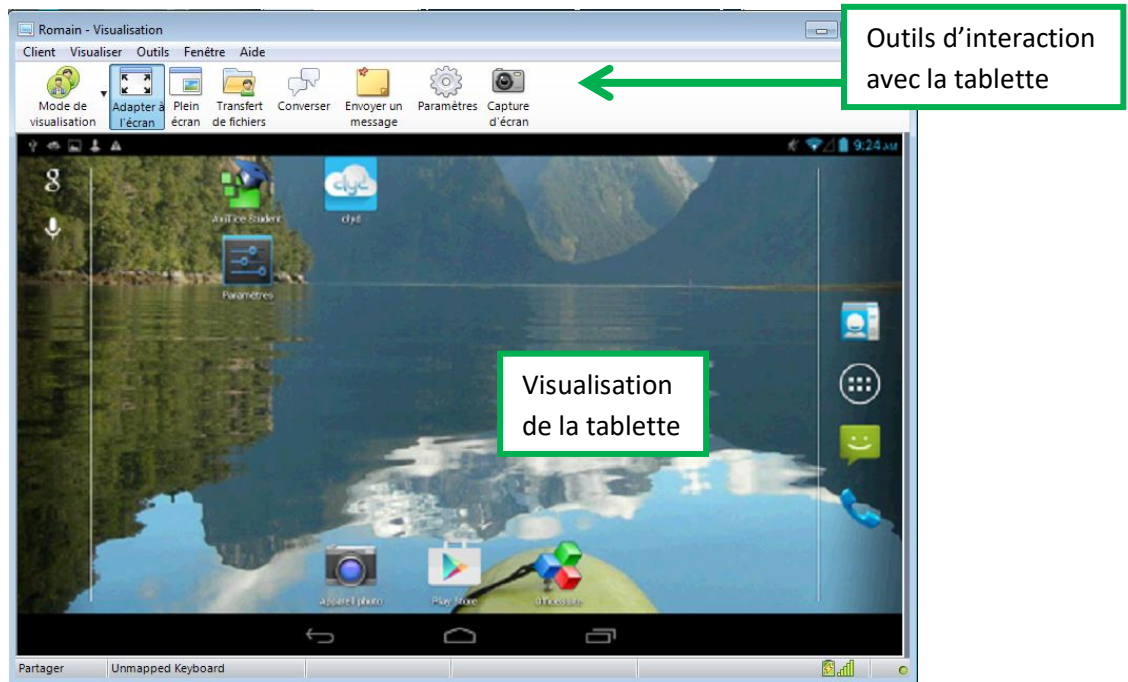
Romain - Visualisation

Client Visualiser Outils Fenêtre Aide

Mode de visualisation

Adapter à l'écran

Plein écran

Transfert de fichiers

Converser

Envoyer un message

Paramètres

Capture d'écran

Outils d'interaction avec la tablette

9:24 AM

8

NetSupport School Student

clyd

Paramètres

Visualisation de la tablette

Appareil photo

Play Store

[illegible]

Partager

Unmapped Keyboard